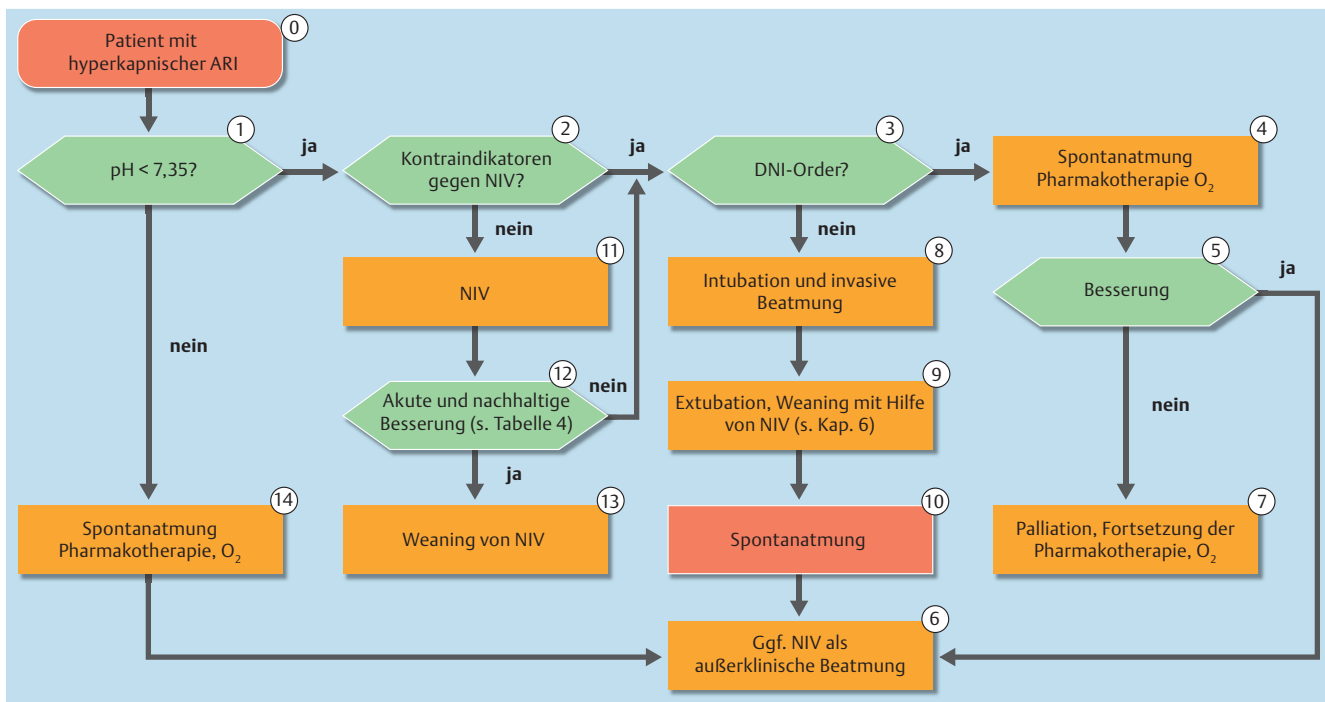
0
Patient mit hyperkapnischer ARI

1
pH < 7,35?

ja

2
Kontraindikatoren gegen NIV?

ja

3
DNI-Order?

ja

4
Spontanatmung Pharmakotherapie $O_2$

nein

11
NIV

nein

8
Intubation und invasive Beatmung

5
Besserung

ja

nein

12
Akute und nachhaltige Besserung (s. Tabelle 4)

nein

9
Extubation, Weaning mit Hilfe von NIV (s. Kap. 6)

nein

ja

14
Spontanatmung Pharmakotherapie, $O_2$

13
Weaning von NIV

10
Spontanatmung

7
Palliation, Fortsetzung der Pharmakotherapie, $O_2$

6
Ggf. NIV als außerklinische Beatmung